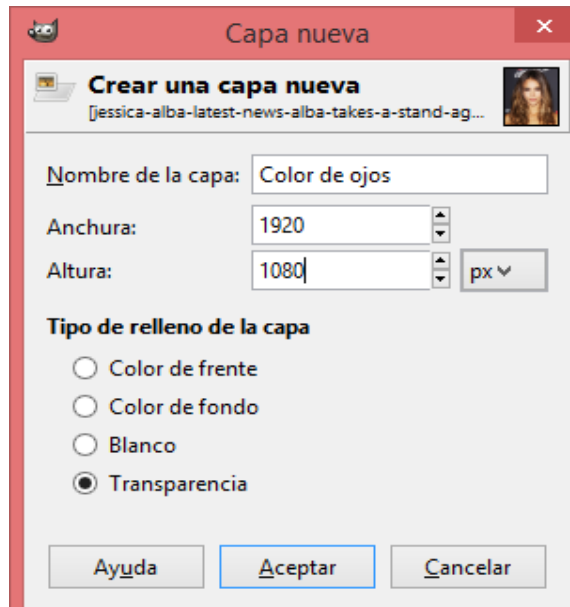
Capa nueva

Crear una capa nueva
[jessica-alba-latest-news-alba-takes-a-stand-ag...

Nombre de la capa: Color de ojos
Anchura: 1920
Altura: 1080 px

Tipo de relleno de la capa
Color de frente
Color de fondo
Blanco
Transparencia

Ayuda
Aceptar
Cancelar